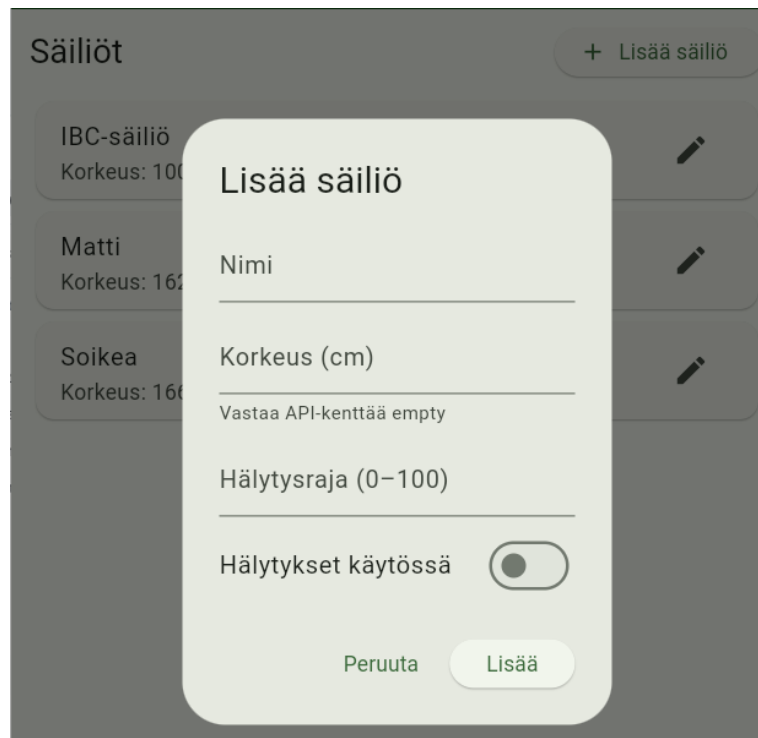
Säiliöt

+ Lisää säiliö

IBC-säiliö
Korkeus: 10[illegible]

Matti
Korkeus: 162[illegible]

Soikea
Korkeus: 16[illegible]

Lisää säiliö

Nimi

Korkeus (cm)

Vastaa API-kenttää empty

Hälytysraja (0–100)

Hälytykset käytössä

Peruuta

Lisää